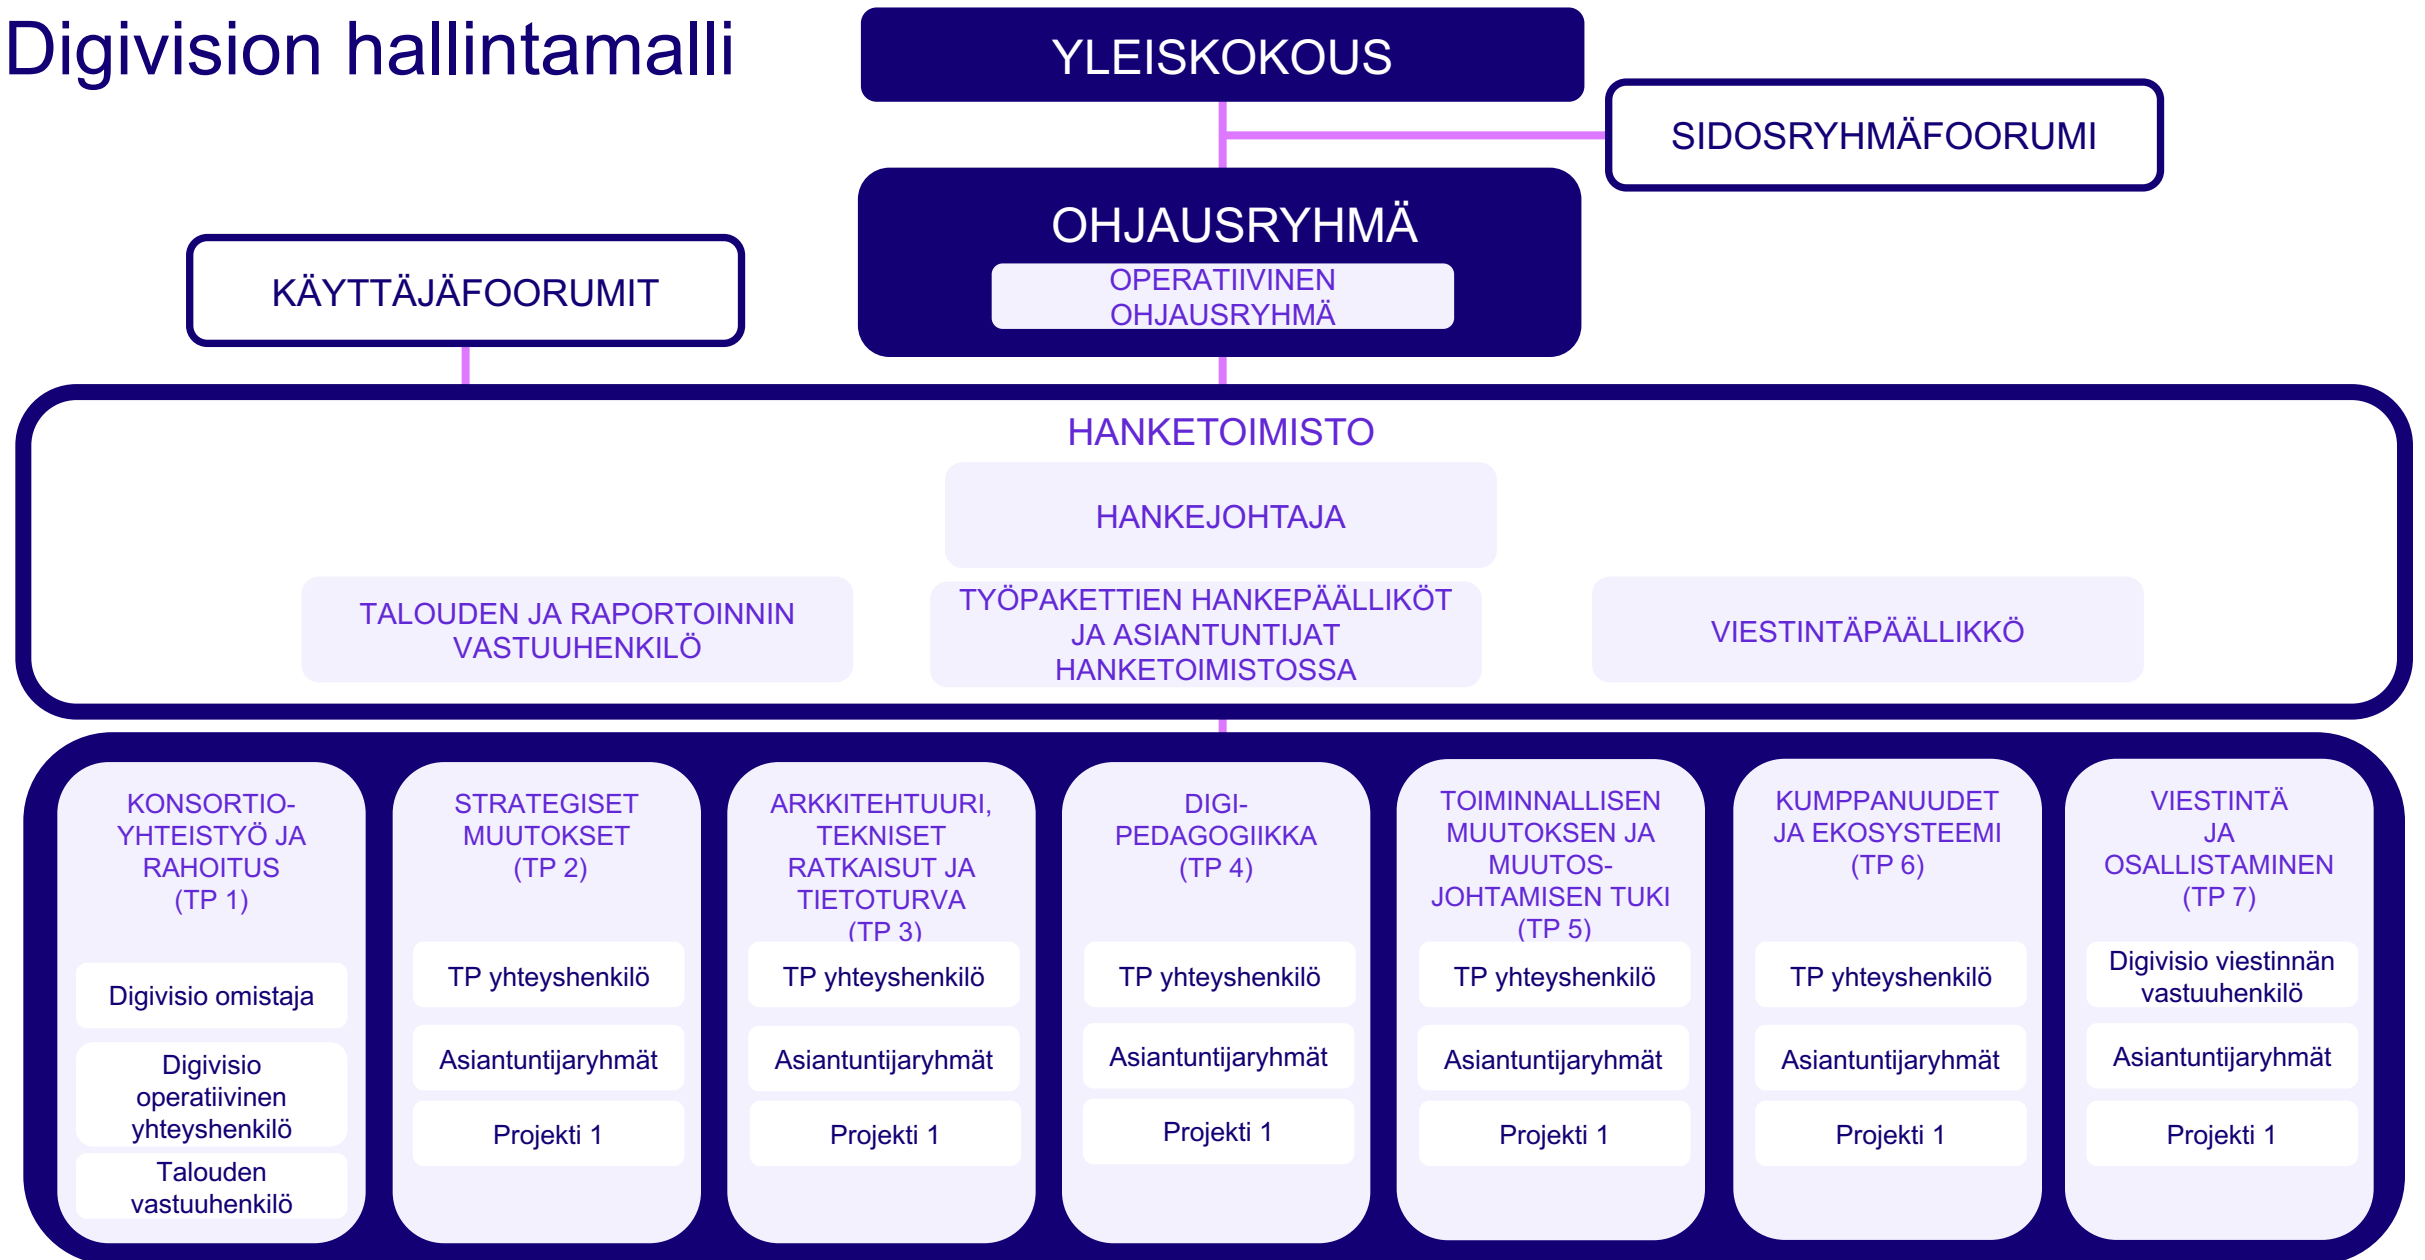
Digivision hallintamalli

YLEISKOKOUS

SIDOSRYHMÄFOORUMI

OHJAUSRYHMÄ

OPERATIIVINEN OHJAUSRYHMÄ

KÄYTTÄJÄFOORUMIT

HANKETOIMISTO

HANKEJOHTAJA

TALOUDEN JA RAPORTOINNIN VASTUUHENKILÖ

TYÖPAKETTIEN HANKEPÄÄLLIKÖT JA ASIANTUNTIJAT HANKETOIMISTOSSA

VIESTINTÄPÄÄLLIKKÖ

KONSORTIO-YHTEISTYÖ JA RAHOITUS (TP 1)

Digivisio omistaja

Digivisio operatiivinen yhteyshenkilö

Talouden vastuuhenkilö

STRATEGISET MUUTOKSET (TP 2)

TP yhteyshenkilö

Asiantuntijaryhmät

Projekti 1

ARKKITEHTUURI, TEKNISET RATKAISUT JA TIETOTURVA (TP 3)

TP yhteyshenkilö

Asiantuntijaryhmät

Projekti 1

DIGI-PEDAGOGIIKKA (TP 4)

TP yhteyshenkilö

Asiantuntijaryhmät

Projekti 1

TOIMINNALLISEN MUUTOKSEN JA MUUTOS-JOHTAMISEN TUKI (TP 5)

TP yhteyshenkilö

Asiantuntijaryhmät

Projekti 1

KUMPPANUUDET JA EKOSYSTEEMI (TP 6)

TP yhteyshenkilö

Asiantuntijaryhmät

Projekti 1

VIESTINTÄ JA OSALLISTAMINEN (TP 7)

Digivisio viestinnän vastuuhenkilö

Asiantuntijaryhmät

Projekti 1